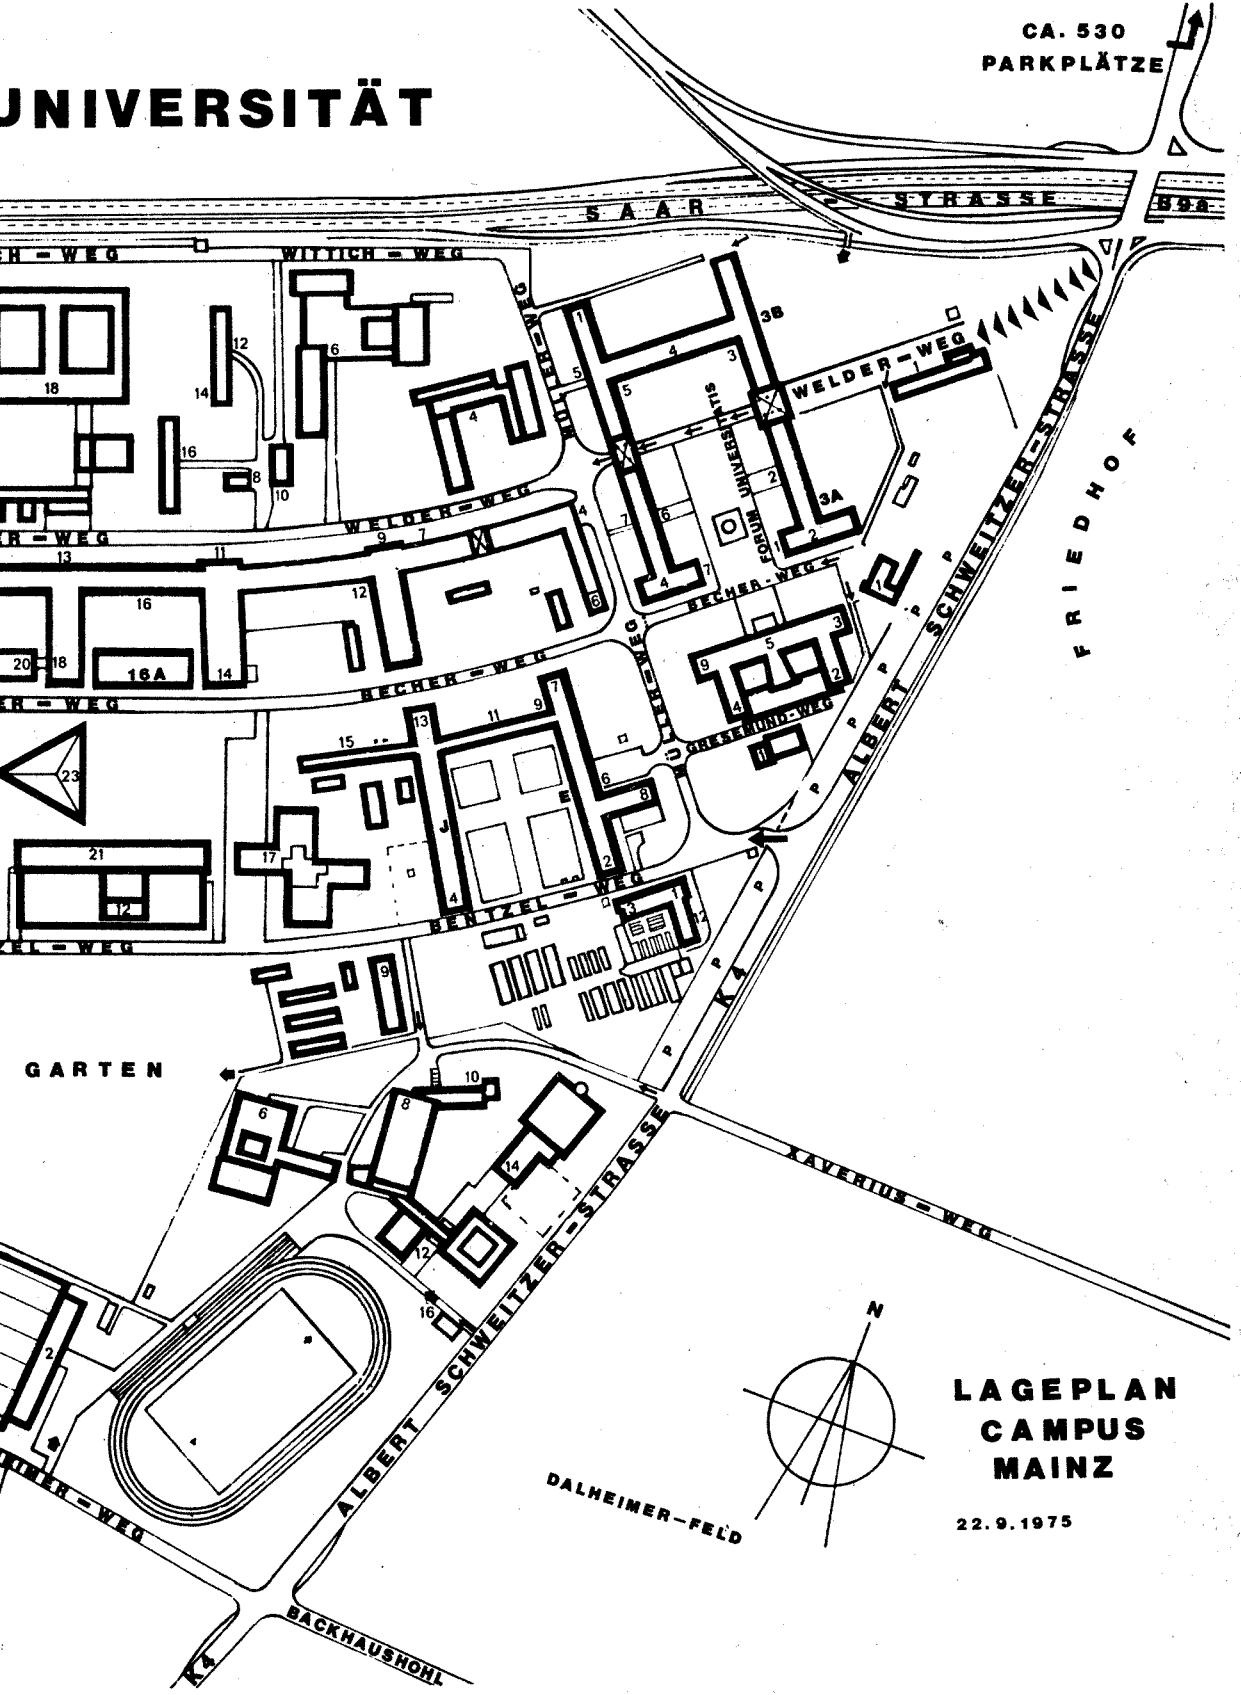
UNIVERSITÄT

CA. 530 PARKPLÄTZE

SAAR STRASSE
B9a

WITTICH-WEG
WEG
WELDER-WEG
BECHER-WEG
HÜGEL-WEG
GRESEMUND-WEG
BENTZEL-WEG
FORUM UNIVERSITATIS

1
2
3
3A
3B
4
5
6
7
8
9
10
11
12
13
14
15
16
16A
17
18
20
21
23
E
J

FRIEDHOF

ALBERT SCHWEITZER-STRASSE
K4
P
P
P
P
P
P
P

GARTEN

XAVERIUS-WEG

DALHEIMER-FELD

BACKHAUSHOHL

N

LAGEPLAN CAMPUS MAINZ

22.9.1975